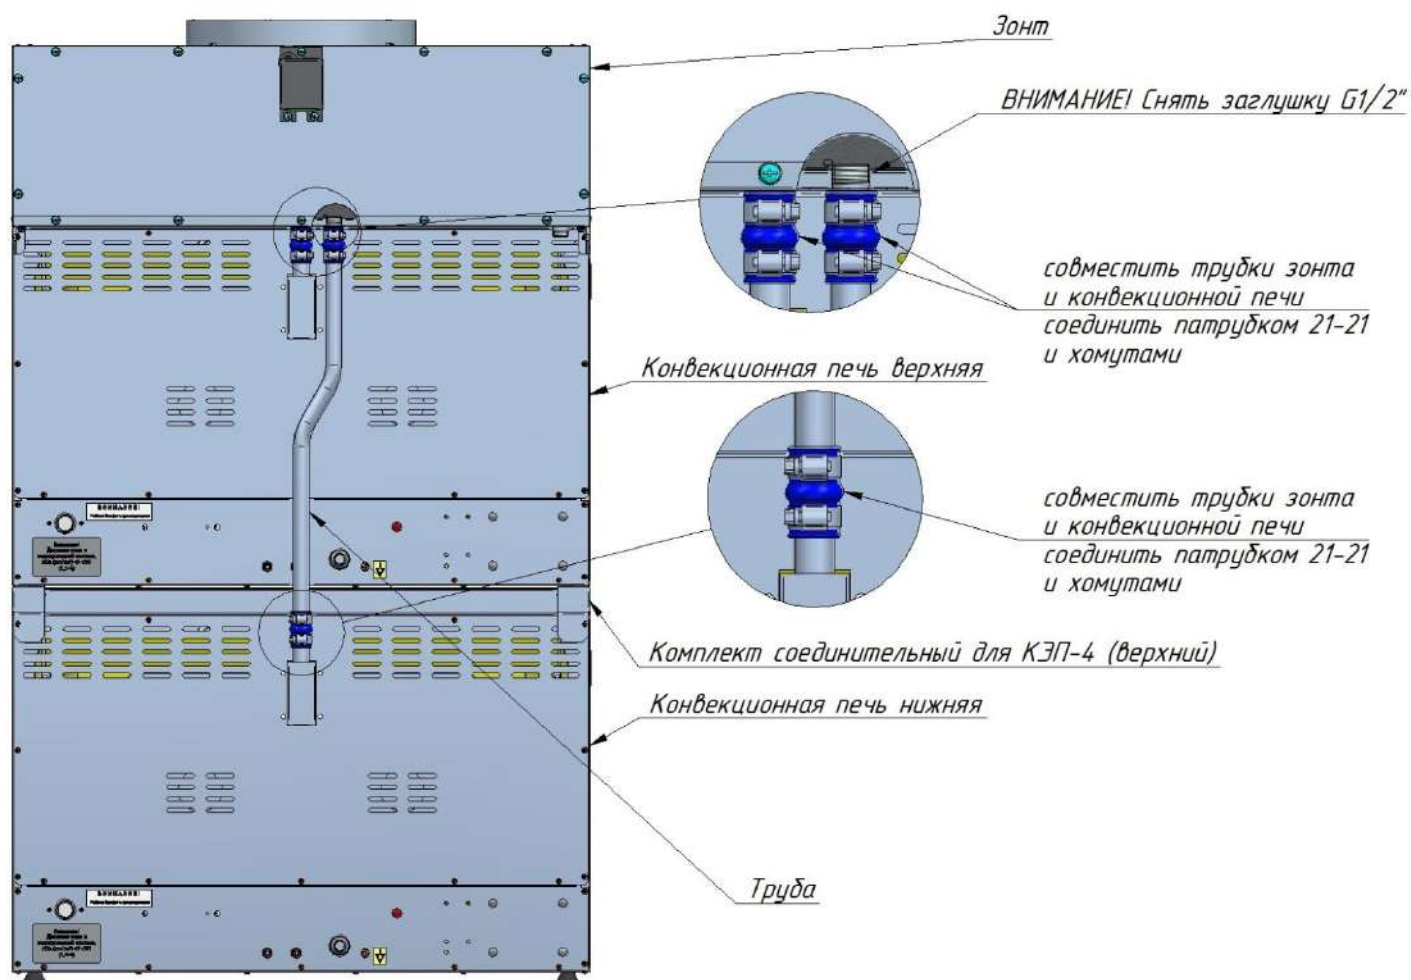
Зонт

ВНИМАНИЕ! Снять заглушку G1/2"

совместить трубки зонта и конвекционной печи соединить патрубком 21-21 и хомутами

Конвекционная печь верхняя

совместить трубки зонта и конвекционной печи соединить патрубком 21-21 и хомутами

Комплект соединительный для КЭП-4 (верхний)

Конвекционная печь нижняя

Труба

ВНИМАНИЕ!

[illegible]

ВНИМАНИЕ!

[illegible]